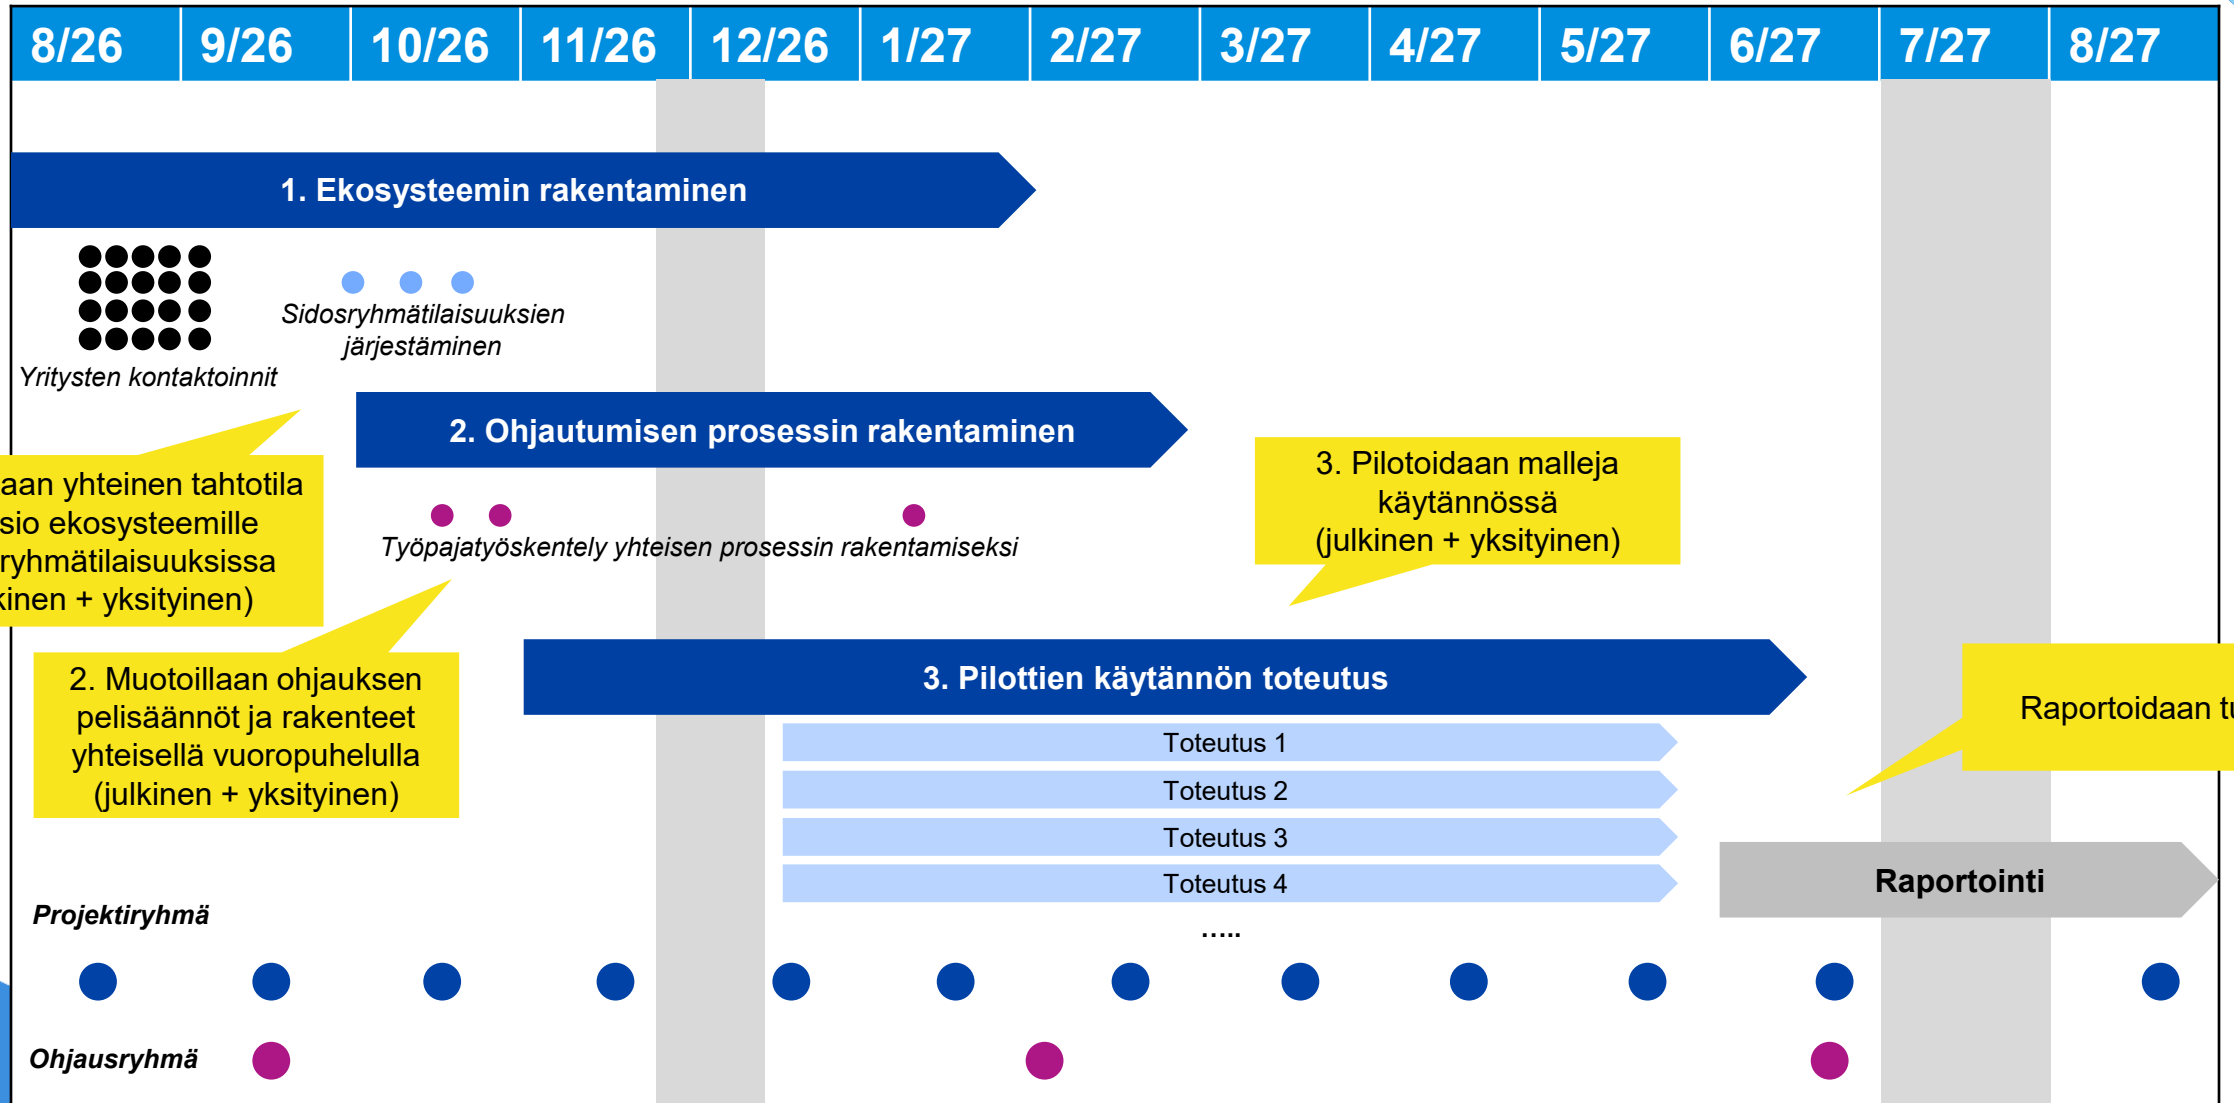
| 8/26 | 9/26 | 10/26 | 11/26 | 12/26 | 1/27 | 2/27 | 3/27 | 4/27 | 5/27 | 6/27 | 7/27 | 8/27 |
|---|---|---|---|---|---|---|---|---|---|---|---|---|

1. Ekosysteemin rakentaminen

Yritysten kontaktoinnit

Sidosryhmätilaisuuksien järjestäminen

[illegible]aan yhteinen tahtotila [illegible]sio ekosysteemille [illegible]ryhmätilaisuuksissa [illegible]kinen + yksityinen)

2. Ohjautumisen prosessin rakentaminen

Työpajatyöskentely yhteisen prosessin rakentamiseksi

3. Pilotoidaan malleja käytännössä (julkinen + yksityinen)

2. Muotoillaan ohjauksen pelisäännöt ja rakenteet yhteisellä vuoropuhelulla (julkinen + yksityinen)

3. Pilottien käytännön toteutus

Toteutus 1

Toteutus 2

Toteutus 3

Toteutus 4

.....

Raportoidaan t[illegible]

Raportointi

Projektiryhmä

Ohjausryhmä